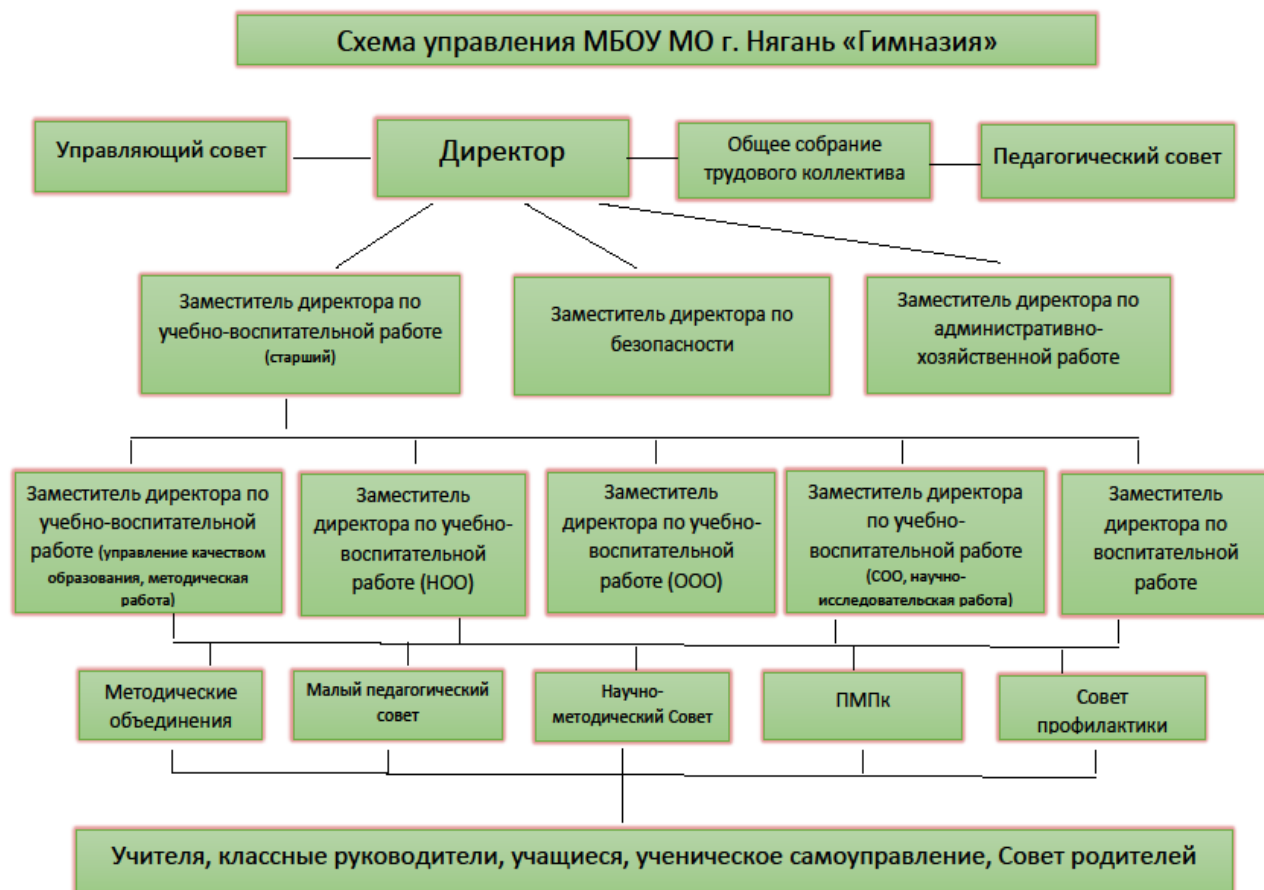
Схема управления МБОУ МО г. Нягань «Гимназия»

Управляющий совет

Директор

Общее собрание трудового коллектива

Педагогический совет

Заместитель директора по учебно-воспитательной работе (старший)

Заместитель директора по безопасности

Заместитель директора по административно-хозяйственной работе

Заместитель директора по учебно-воспитательной работе (управление качеством образования, методическая работа)

Заместитель директора по учебно-воспитательной работе (НОО)

Заместитель директора по учебно-воспитательной работе (ООО)

Заместитель директора по учебно-воспитательной работе (СОО, научно-исследовательская работа)

Заместитель директора по воспитательной работе

Методические объединения

Малый педагогический совет

Научно-методический Совет

ПМПк

Совет профилактики

Учителя, классные руководители, учащиеся, ученическое самоуправление, Совет родителей